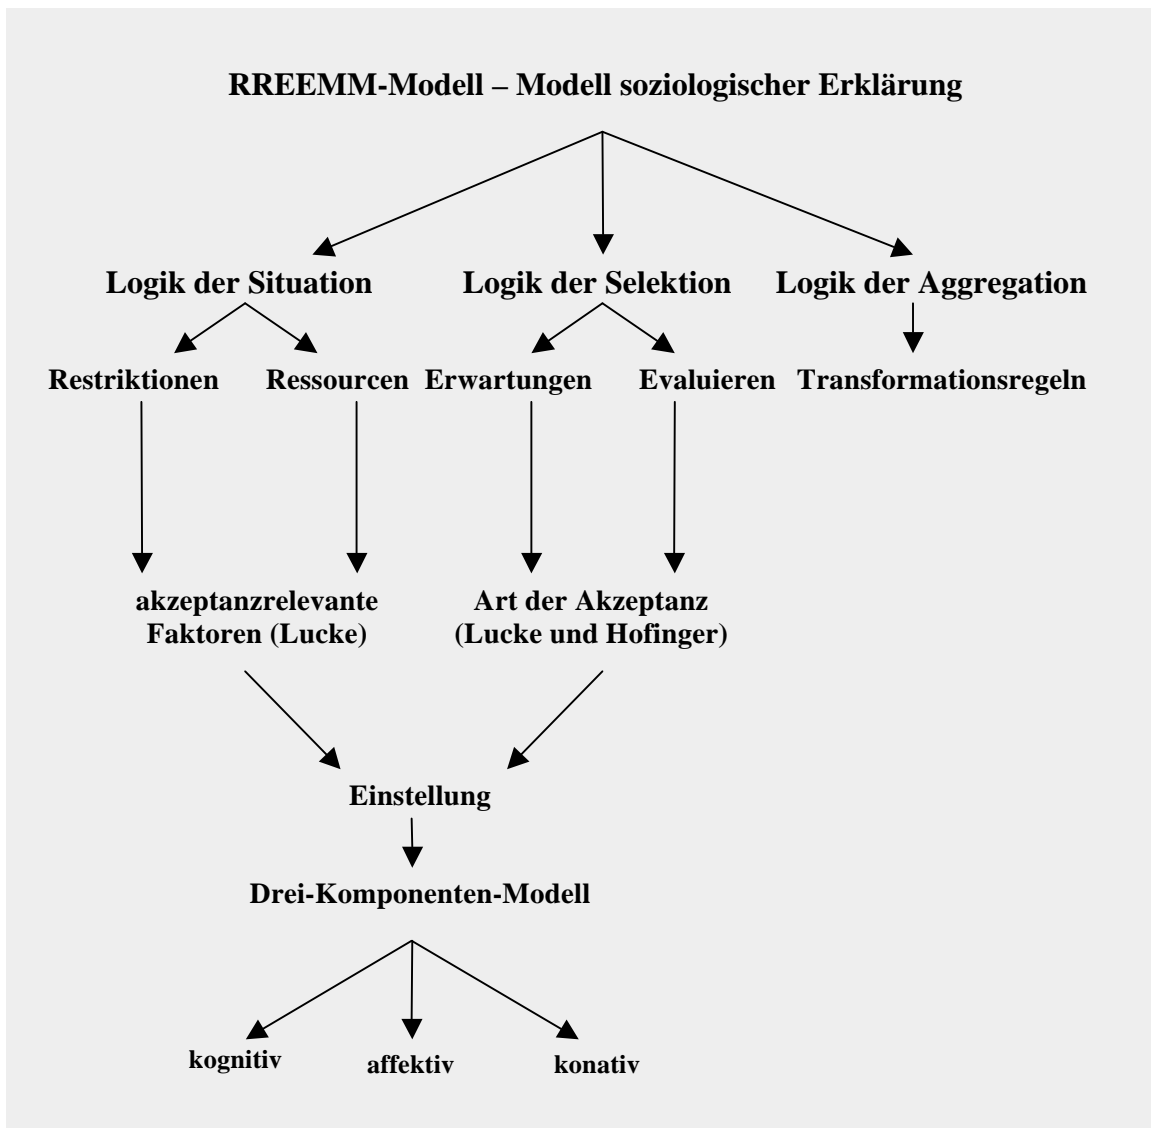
RREEMM-Modell – Modell soziologischer Erklärung

Logik der Situation

Logik der Selektion

Logik der Aggregation

Restriktionen

Ressourcen

Erwartungen

Evaluieren

Transformationsregeln

akzeptanzrelevante Faktoren (Lucke)

Art der Akzeptanz (Lucke und Hofinger)

Einstellung

Drei-Komponenten-Modell

kognitiv

affektiv

konativ